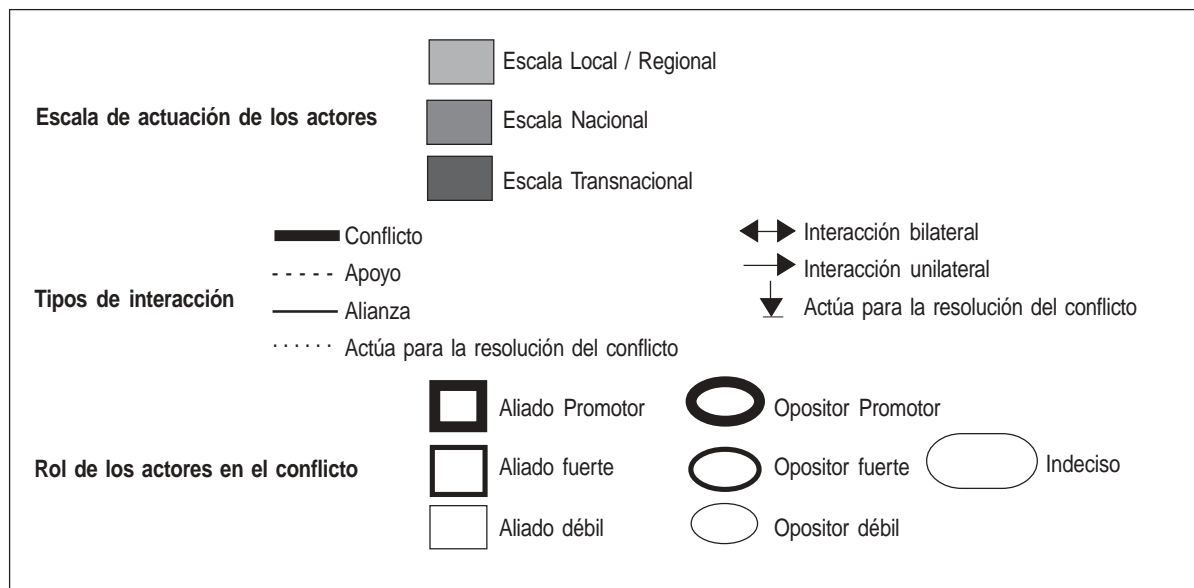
Escala de actuación de los actores

Escala Local / Regional

Escala Nacional

Escala Transnacional

Tipos de interacción

Conflicto

Apoyo

Alianza

Actúa para la resolución del conflicto

Interacción bilateral

Interacción unilateral

Actúa para la resolución del conflicto

Rol de los actores en el conflicto

Aliado Promotor

Aliado fuerte

Aliado débil

Opositor Promotor

Opositor fuerte

Opositor débil

Indeciso